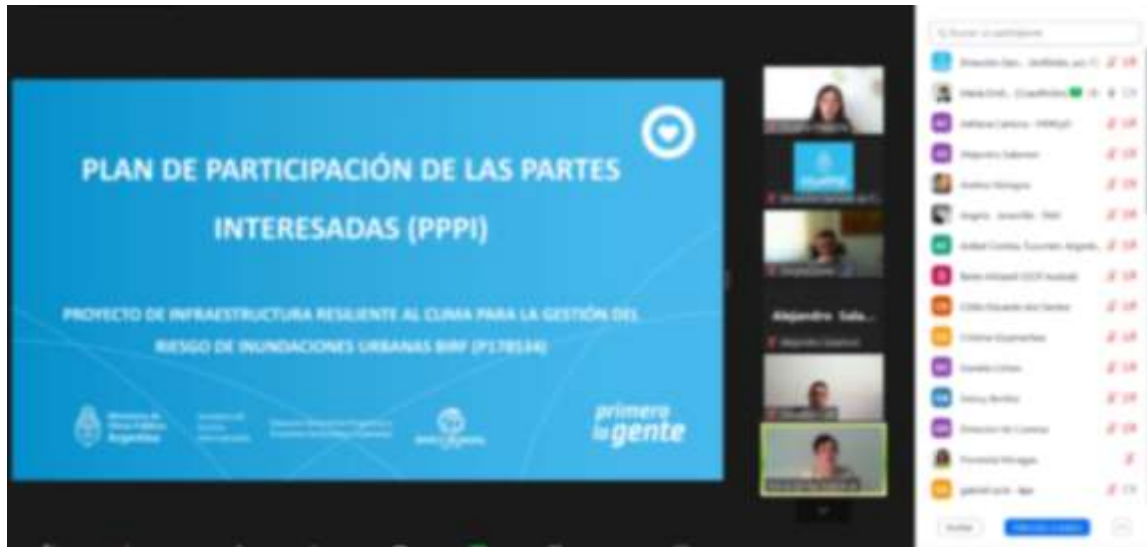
PLAN DE PARTICIPACIÓN DE LAS PARTES INTERESADAS (PPPI)

PROYECTO DE INFRAESTRUCTURA RESILIENTE AL CLIMA PARA LA GESTIÓN DEL RIESGO DE INUNDACIONES URBANAS BIRF (P178534)

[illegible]

primero la gente

Alejandro Saba...

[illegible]